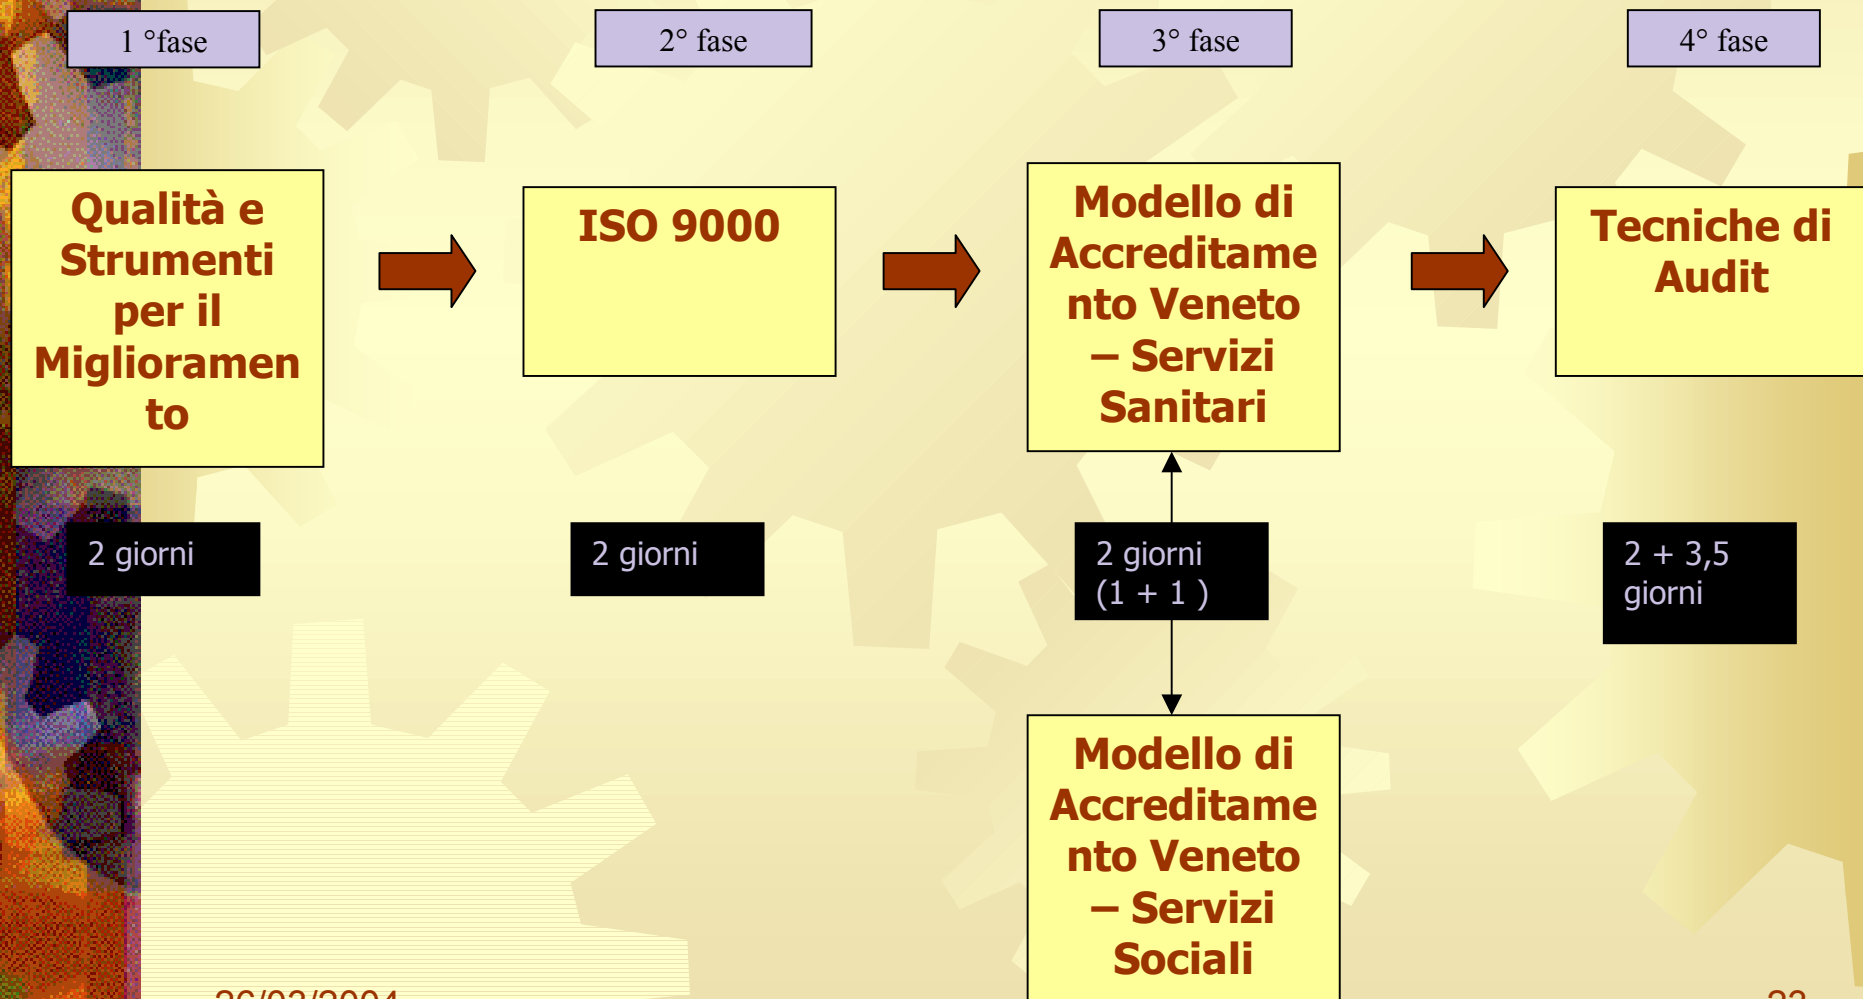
1 °fase

2° fase

3° fase

4° fase

Qualità e Strumenti per il Miglioramento

ISO 9000

Modello di Accreditamento Veneto – Servizi Sanitari

Tecniche di Audit

2 giorni

2 giorni

2 giorni (1 + 1 )

2 + 3,5 giorni

Modello di Accreditamento Veneto – Servizi Sociali

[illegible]

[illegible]